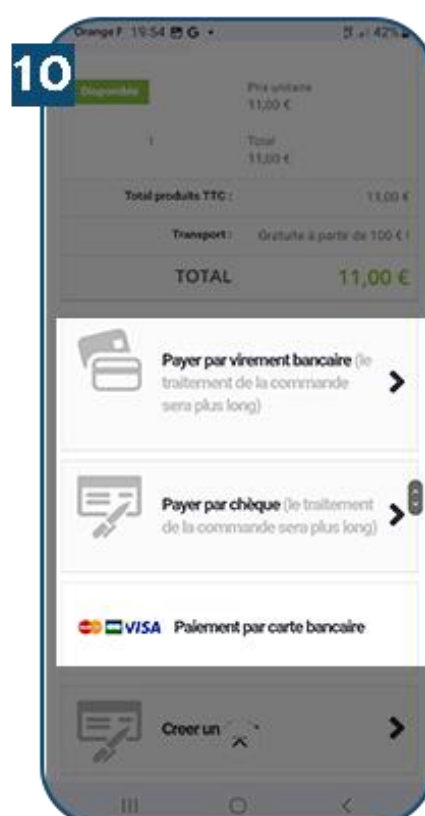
10

Orange F 19:54 G •

42%

Disponible

Prix unitaire
11,00 €

1

Total
11,00 €

Total produits TTC : 11,00 €

Transport : Gratuite à partir de 100 € !

TOTAL 11,00 €

Payer par virement bancaire (le traitement de la commande sera plus long)

Payer par chèque (le traitement de la commande sera plus long)

VISA Paiement par carte bancaire

Creer un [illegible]